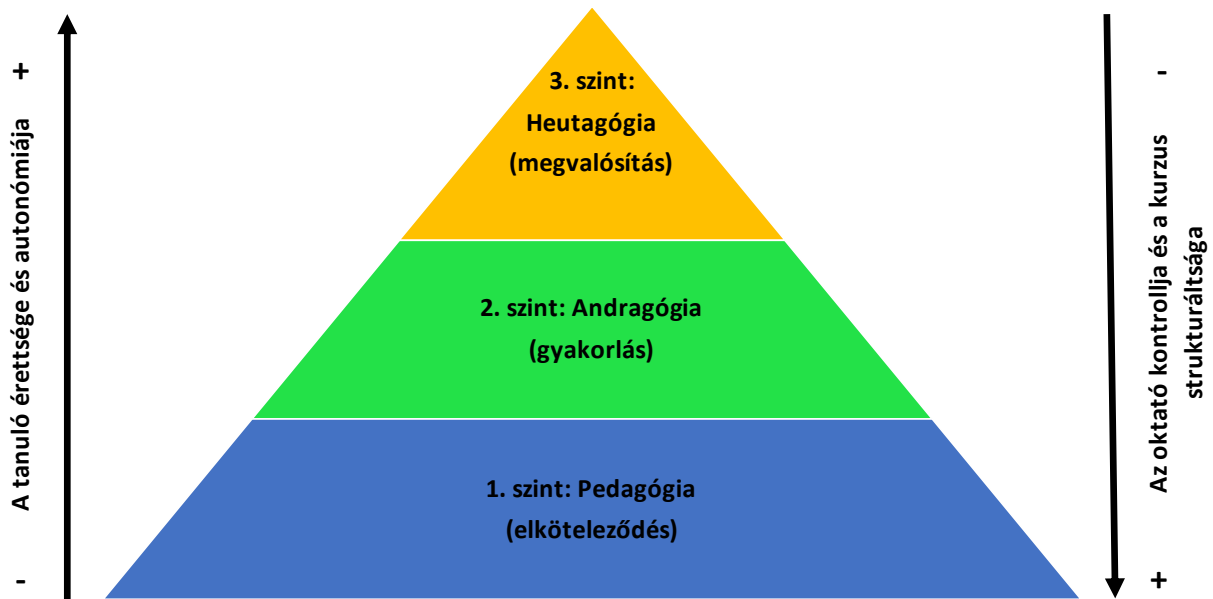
+

A tanuló érettsége és autonómiája

-

3. szint: Heutagógia (megvalósítás)

2. szint: Andragógia (gyakorlás)

1. szint: Pedagógia (elköteleződés)

-

Az oktató kontrollja és a kurzus strukturáltsága

+